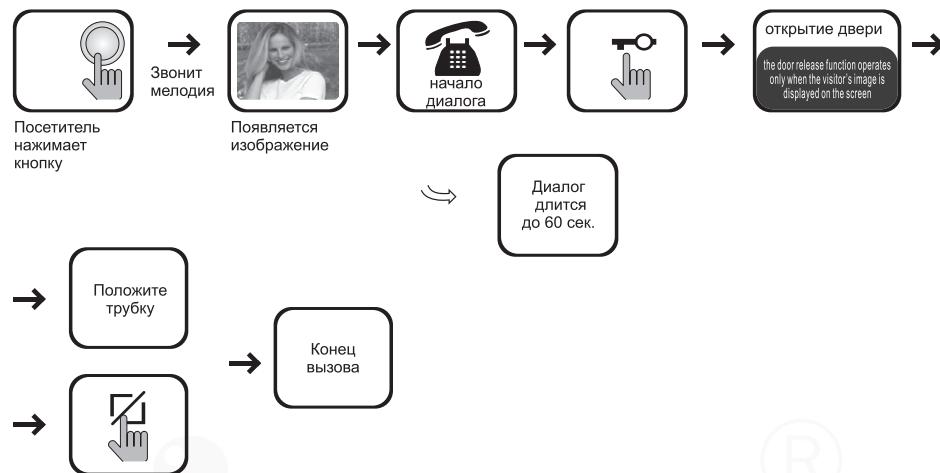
Посетитель нажимает кнопку

Звонит мелодия

Появляется изображение

начало диалога

открытие двери

the door release function operates only when the visitor's image is displayed on the screen

Диалог длится до 60 сек.

Положите трубку

Конец вызова